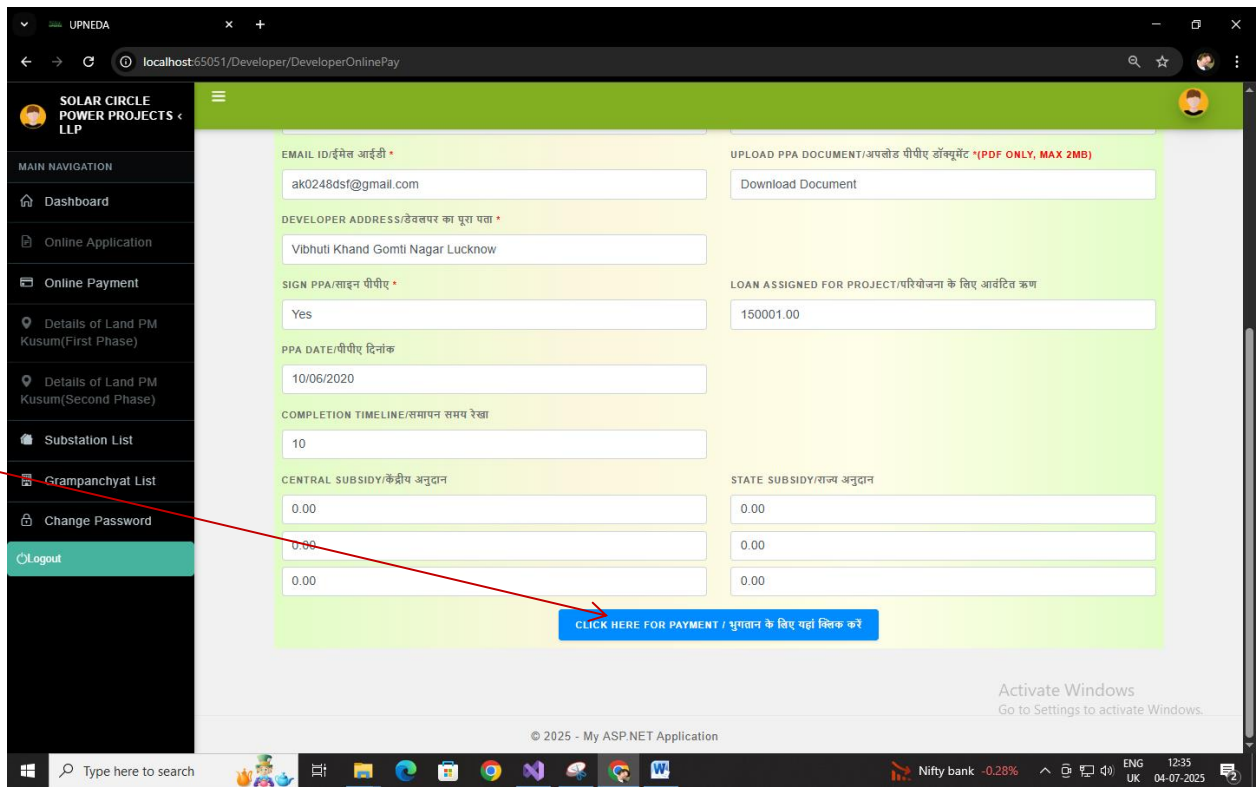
UPNEDA

localhost:65051/Developer/DeveloperOnlinePay

SOLAR CIRCLE POWER PROJECTS LLP

MAIN NAVIGATION

Dashboard

Online Application

Online Payment

Details of Land PM Kusum(First Phase)

Details of Land PM Kusum(Second Phase)

Substation List

Grampanchyat List

Change Password

Logout

EMAIL ID/ईमेल आईडी *

ak0248dsf@gmail.com

UPLOAD PPA DOCUMENT/अपलोड पीपीए डॉक्यूमेंट *(PDF ONLY, MAX 2MB)

Download Document

DEVELOPER ADDRESS/डेवलपर का पूरा पता *

Vibhuti Khand Gomti Nagar Lucknow

SIGN PPA/साइन पीपीए *

Yes

LOAN ASSIGNED FOR PROJECT/परियोजना के लिए आवंटित ऋण

150001.00

PPA DATE/पीपीए दिनांक

10/06/2020

COMPLETION TIMELINE/समापन समय रेखा

10

CENTRAL SUBSIDY/केंद्रीय अनुदान

STATE SUBSIDY/राज्य अनुदान

0.00

0.00

0.00

0.00

0.00

0.00

CLICK HERE FOR PAYMENT / भुगतान के लिए यहां क्लिक करें

Activate Windows
Go to Settings to activate Windows.

© 2025 - My ASP.NET Application

Type here to search

Nifty bank -0.28%

ENG UK 12:35 04-07-2025